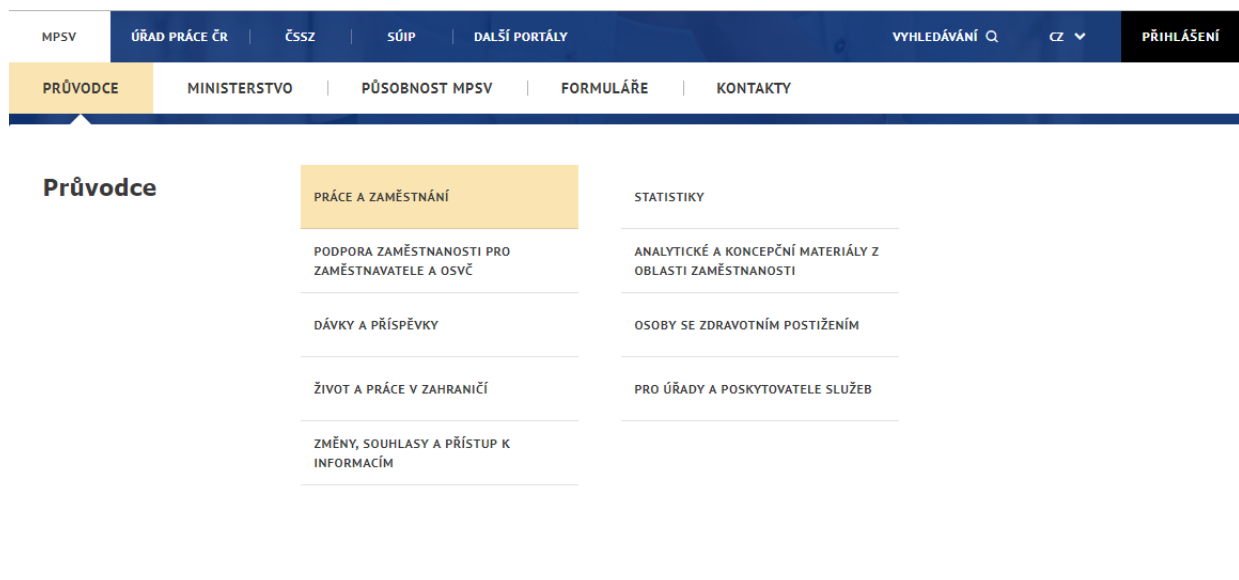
MPSV
ÚŘAD PRÁCE ČR
ČSSZ
SÚIP
DALŠÍ PORTÁLY
VYHLEDÁVÁNÍ
CZ
PŘIHLÁŠENÍ

PRŮVODCE
MINISTERSTVO
PŮSOBNOST MPSV
FORMULÁŘE
KONTAKTY

Průvodce

PRÁCE A ZAMĚSTNÁNÍ
PODPORA ZAMĚSTNANOSTI PRO ZAMĚSTNAVATELE A OSVČ
DÁVKY A PŘÍSPĚVKY
ŽIVOT A PRÁCE V ZAHRANIČÍ
ZMĚNY, SOUHLASY A PŘÍSTUP K INFORMACÍM

STATISTIKY
ANALYTICKÉ A KONCEPČNÍ MATERIÁLY Z OBLASTI ZAMĚSTNANOSTI
OSOBY SE ZDRAVOTNÍM POSTIŽENÍM
PRO ÚŘADY A POSKYTOVATELE SLUŽEB